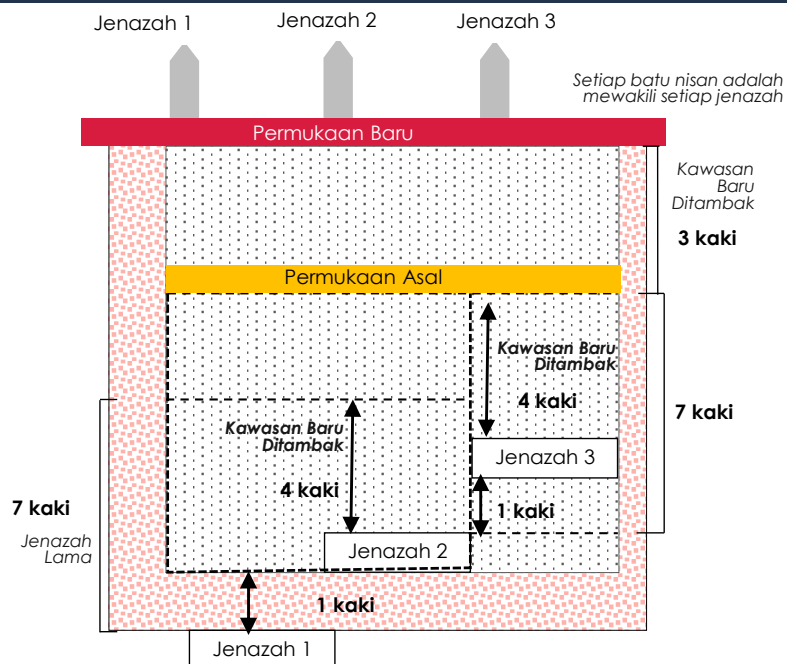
Jenazah 1
Jenazah 2
Jenazah 3

Setiap batu nisan adalah mewakili setiap jenazah

Permukaan Baru

Kawasan Baru Ditambak

3 kaki

Permukaan Asal

Kawasan Baru Ditambak

4 kaki

7 kaki

Kawasan Baru Ditambak

Jenazah 3

4 kaki

1 kaki

7 kaki

Jenazah Lama

Jenazah 2

1 kaki

Jenazah 1